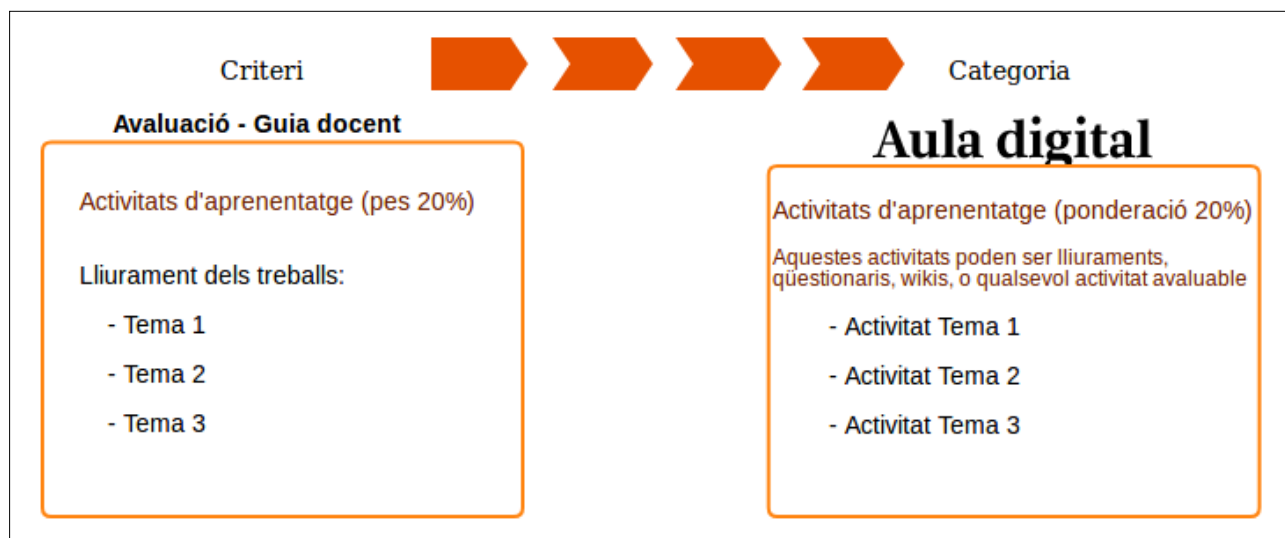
Criteri

Categoria

Avaluació - Guia docent

Activitats d'aprenentatge (pes 20%)

Lliurament dels treballs:

- Tema 1

- Tema 2

- Tema 3

Aula digital

Activitats d'aprenentatge (ponderació 20%)

Aquestes activitats poden ser lliuraments, qüestionaris, wikis, o qualsevol activitat avaluable

- Activitat Tema 1

- Activitat Tema 2

- Activitat Tema 3